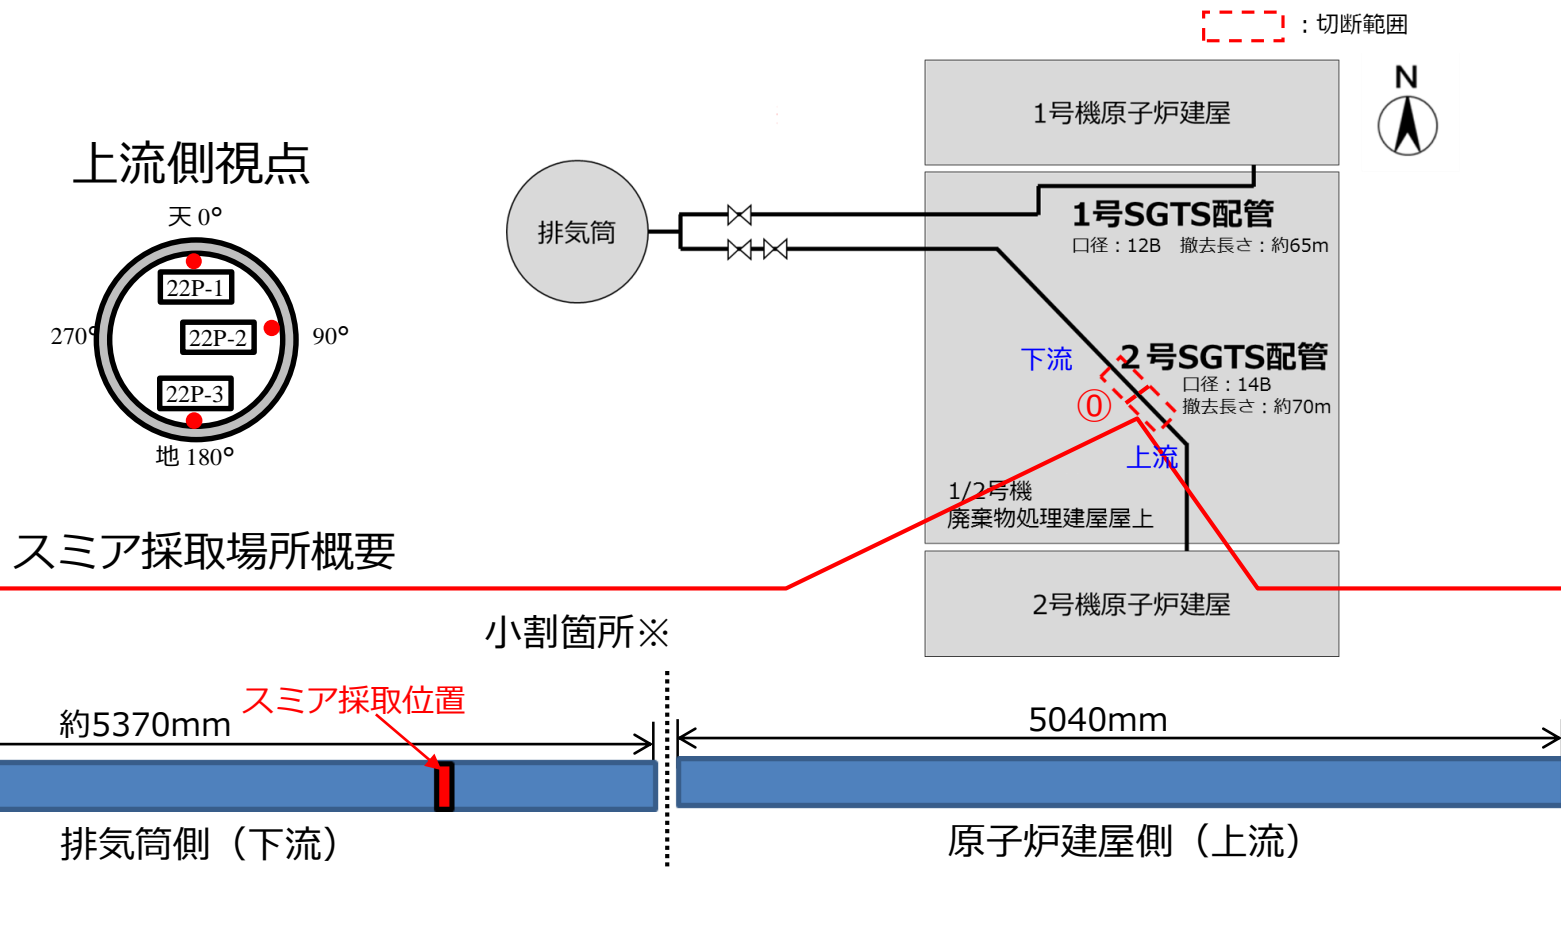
：切断範囲

N

1号機原子炉建屋

上流側視点

天 0°

22P-1

270°

22P-2

90°

22P-3

地 180°

排気筒

1号SGTS配管
口径：12B　撤去長さ：約65m

下流

2号SGTS配管
口径：14B
撤去長さ：約70m

⓪

上流

1/2号機
廃棄物処理建屋屋上

スミア採取場所概要

2号機原子炉建屋

小割箇所※

スミア採取位置

約5370mm

5040mm

排気筒側（下流）

原子炉建屋側（上流）